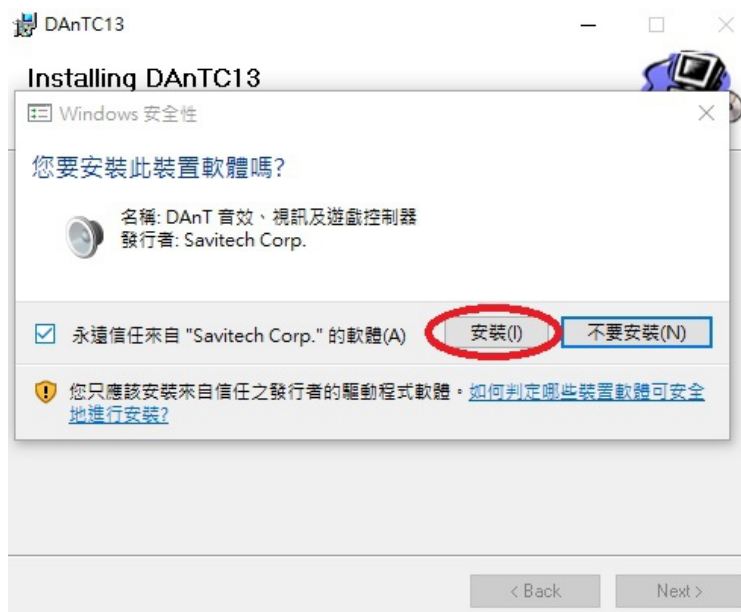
DAnTC13

Installing DAnTC13

Windows 安全性

您要安裝此裝置軟體嗎?

名稱: DAnT 音效、視訊及遊戲控制器
發行者: Savitech Corp.

永遠信任來自 "Savitech Corp." 的軟體(A)

安裝(I)

不要安裝(N)

您只應該安裝來自信任之發行者的驅動程式軟體。如何判定哪些裝置軟體可安全地進行安裝?

< Back

Next >